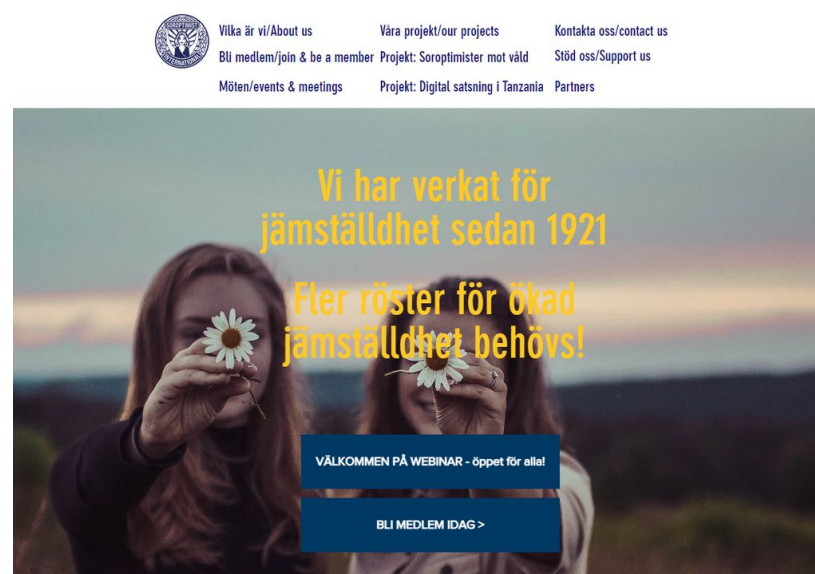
SOROPTIMIST INTERNATIONAL

Vilka är vi/About us
Bli medlem/join & be a member
Möten/events & meetings

Våra projekt/our projects
Projekt: Soroptimister mot våld
Projekt: Digital satsning i Tanzania

Kontakta oss/contact us
Stöd oss/Support us
Partners

Vi har verkat för jämställdhet sedan 1921

Fler röster för ökad jämställdhet behövs!

VÄLKOMMEN PÅ WEBINAR - öppet för alla!

BLI MEDLEM IDAG >